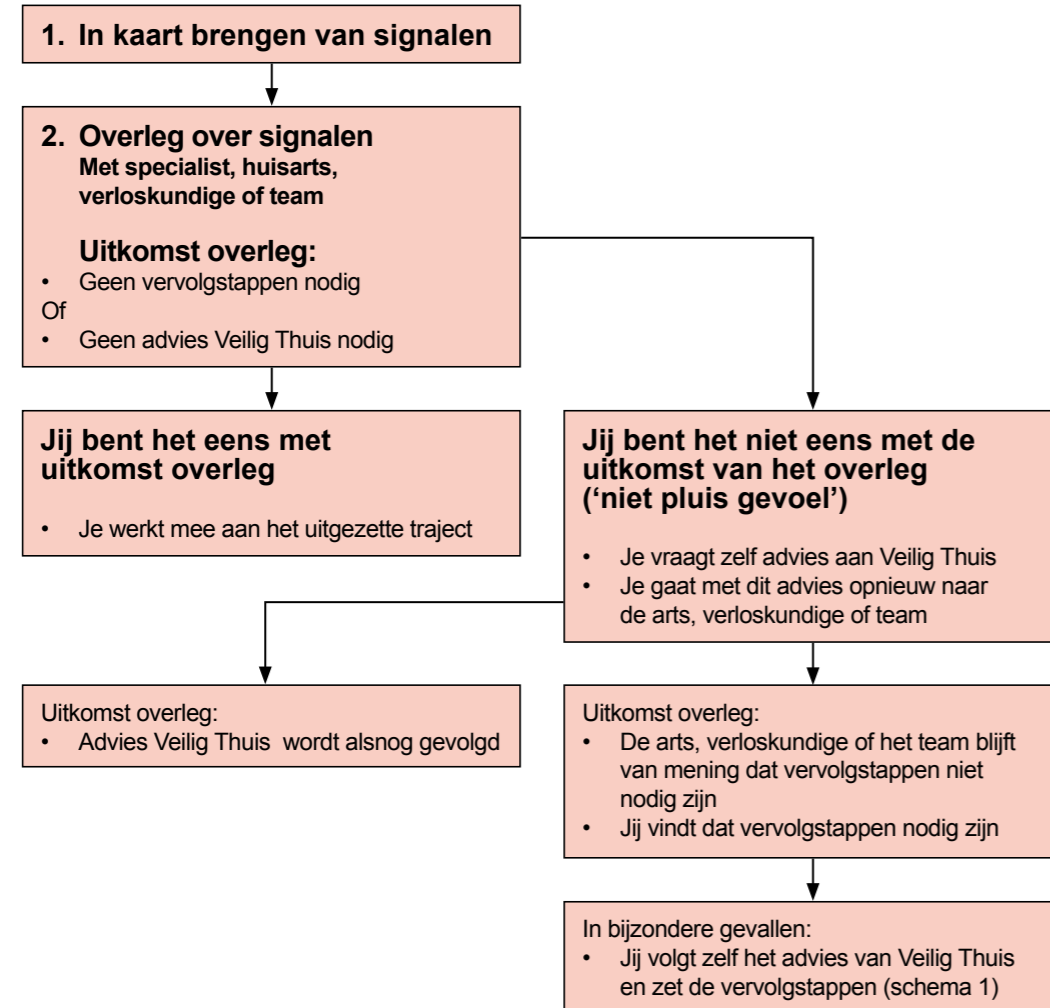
1. In kaart brengen van signalen

2. Overleg over signalen
Met specialist, huisarts, verloskundige of team

Uitkomst overleg:
• Geen vervolgstappen nodig
Of
• Geen advies Veilig Thuis nodig

Jij bent het eens met uitkomst overleg

• Je werkt mee aan het uitgezette traject

Jij bent het niet eens met de uitkomst van het overleg ('niet pluis gevoel')

• Je vraagt zelf advies aan Veilig Thuis
• Je gaat met dit advies opnieuw naar de arts, verloskundige of team

Uitkomst overleg:
• Advies Veilig Thuis  wordt alsnog gevolgd

Uitkomst overleg:
• De arts, verloskundige of het team blijft van mening dat vervolgstappen niet nodig zijn
• Jij vindt dat vervolgstappen nodig zijn

In bijzondere gevallen:
• Jij volgt zelf het advies van Veilig Thuis en zet de vervolgstappen (schema 1)